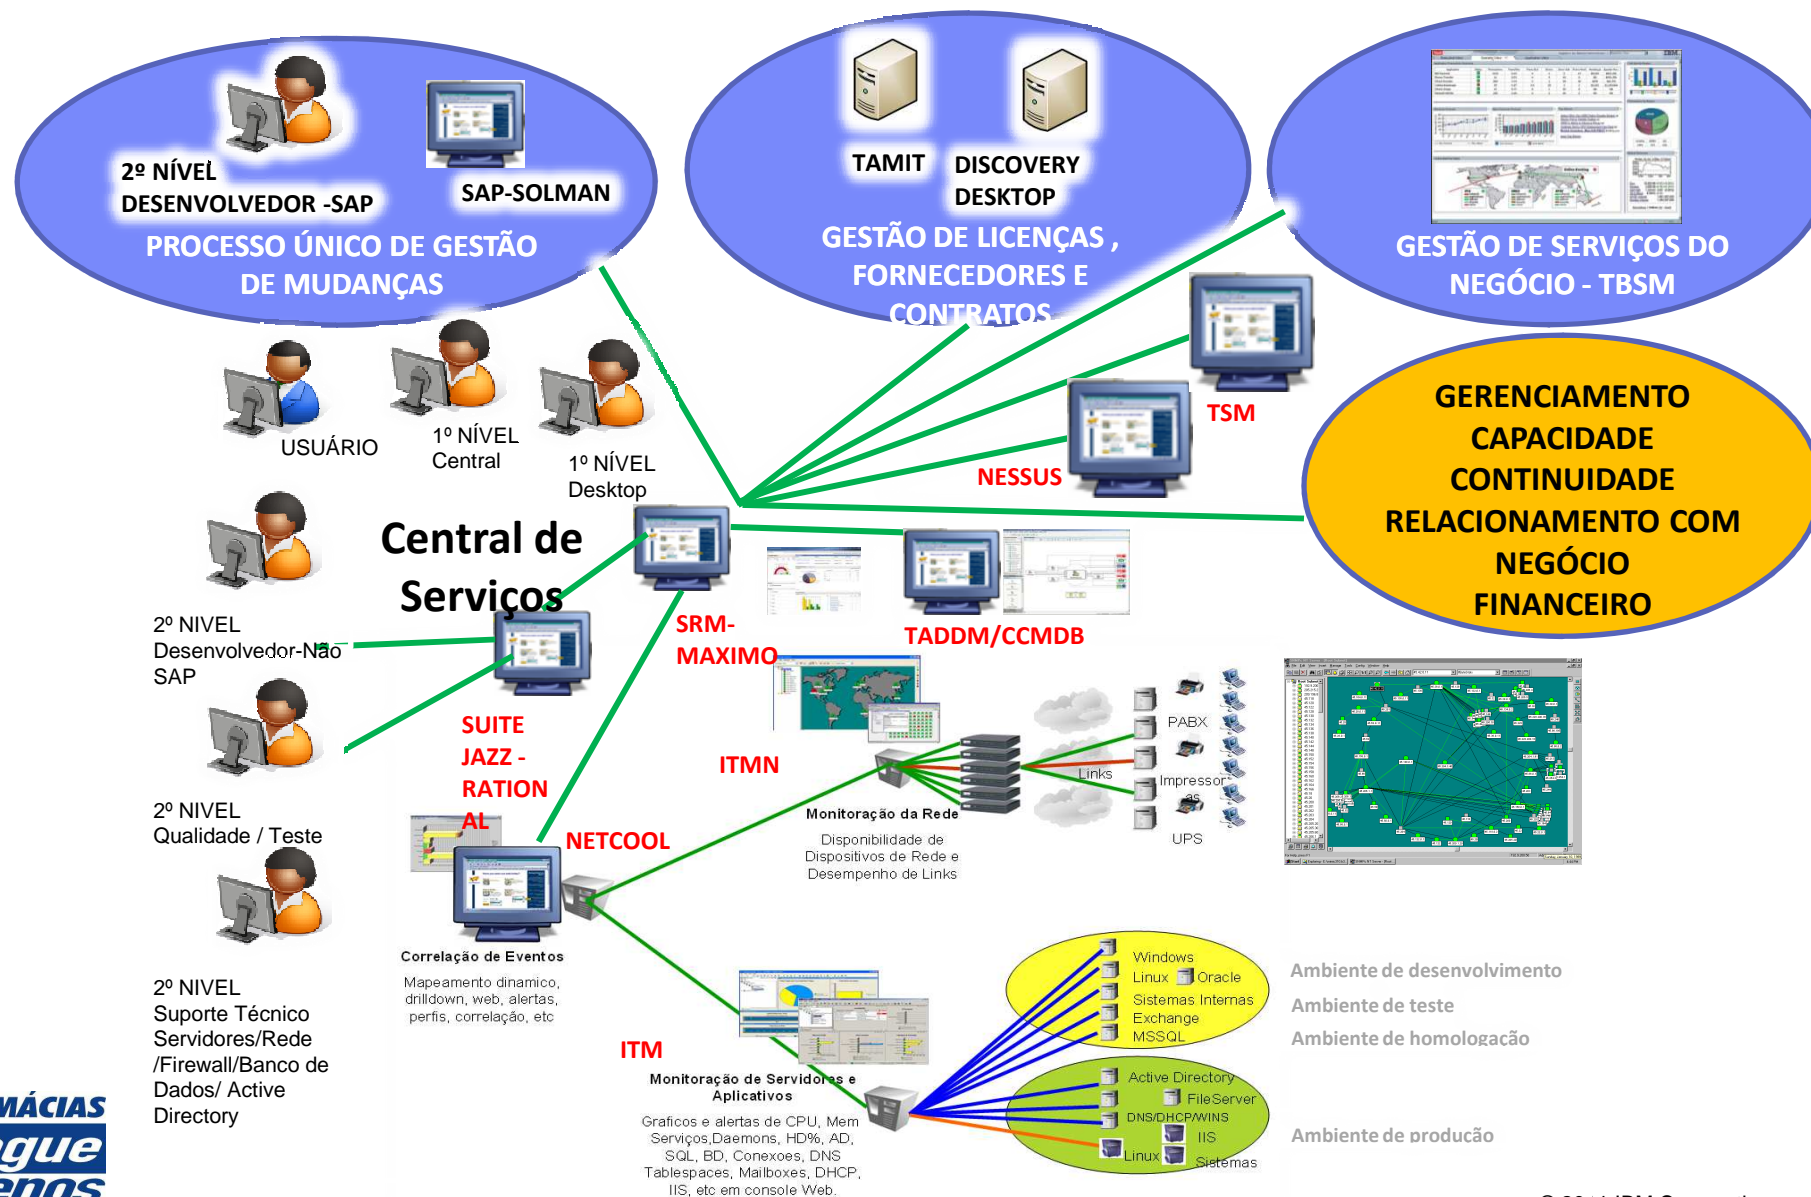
2º NÍVEL
DESENVOLVEDOR -SAP

SAP-SOLMAN

PROCESSO ÚNICO DE GESTÃO DE MUDANÇAS

TAMIT

DISCOVERY DESKTOP

GESTÃO DE LICENÇAS , FORNECEDORES E CONTRATOS

GESTÃO DE SERVIÇOS DO NEGÓCIO - TBSM

USUÁRIO

1º NÍVEL
Central

1º NÍVEL
Desktop

TSM

NESSUS

GERENCIAMENTO
CAPACIDADE
CONTINUIDADE
RELACIONAMENTO COM NEGÓCIO
FINANCEIRO

Central de Serviços

2º NIVEL
Desenvolvedor-Não SAP

SRM-MAXIMO

TADDM/CCMDB

SUITE JAZZ - RATIONAL

ITMN

PABX

Links

Impressoras

UPS

Monitoração da Rede

Disponibilidade de Dispositivos de Rede e Desempenho de Links

2º NIVEL
Qualidade / Teste

NETCOOL

Correlação de Eventos

Mapeamento dinamico, drilldown, web, alertas, perfis, correlação, etc

Windows
Linux
Oracle
Sistemas Internas
Exchange
MSSQL

Ambiente de desenvolvimento

Ambiente de teste

Ambiente de homologação

2º NIVEL
Suporte Técnico Servidores/Rede /Firewall/Banco de Dados/ Active Directory

ITM

Monitoração de Servidores e Aplicativos

Graficos e alertas de CPU, Mem Serviços,Daemons, HD%, AD, SQL, BD, Conexoes, DNS Tablespaces, Mailboxes, DHCP, IIS, etc em console Web.

Active Directory
FileServer
DNS/DHCP/WINS
IIS
Linux
Sistemas

Ambiente de produção

MÁCIAS
gue
enos